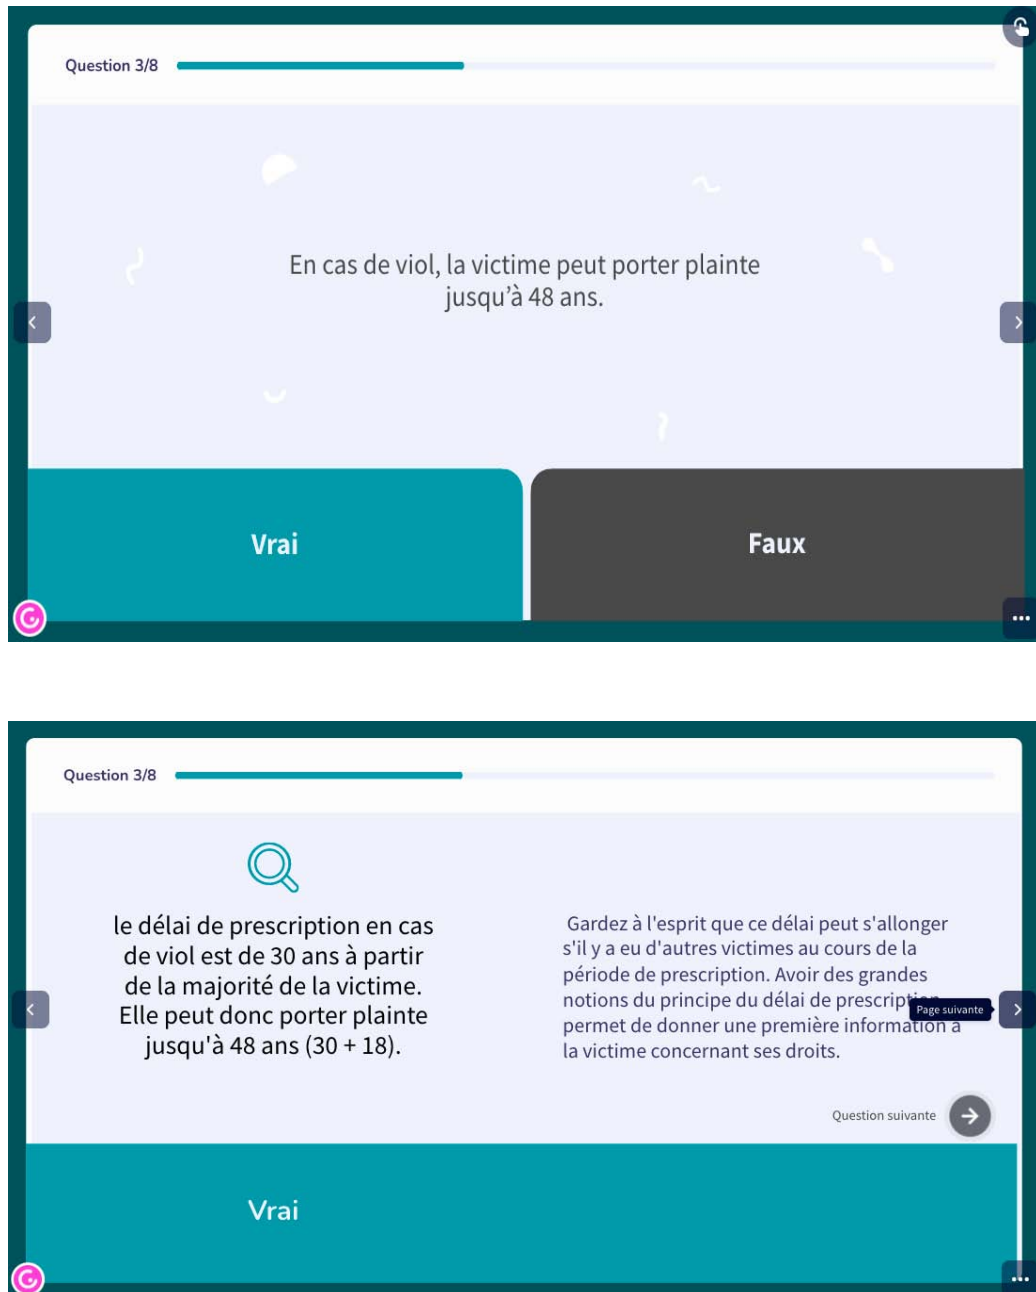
Question 3/8

En cas de viol, la victime peut porter plainte jusqu'à 48 ans.

Vrai

Faux

Question 3/8

le délai de prescription en cas de viol est de 30 ans à partir de la majorité de la victime. Elle peut donc porter plainte jusqu'à 48 ans (30 + 18).

Gardez à l'esprit que ce délai peut s'allonger s'il y a eu d'autres victimes au cours de la période de prescription. Avoir des grandes notions du principe du délai de prescrip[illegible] permet de donner une première information à la victime concernant ses droits.

Page suivante

Question suivante

Vrai